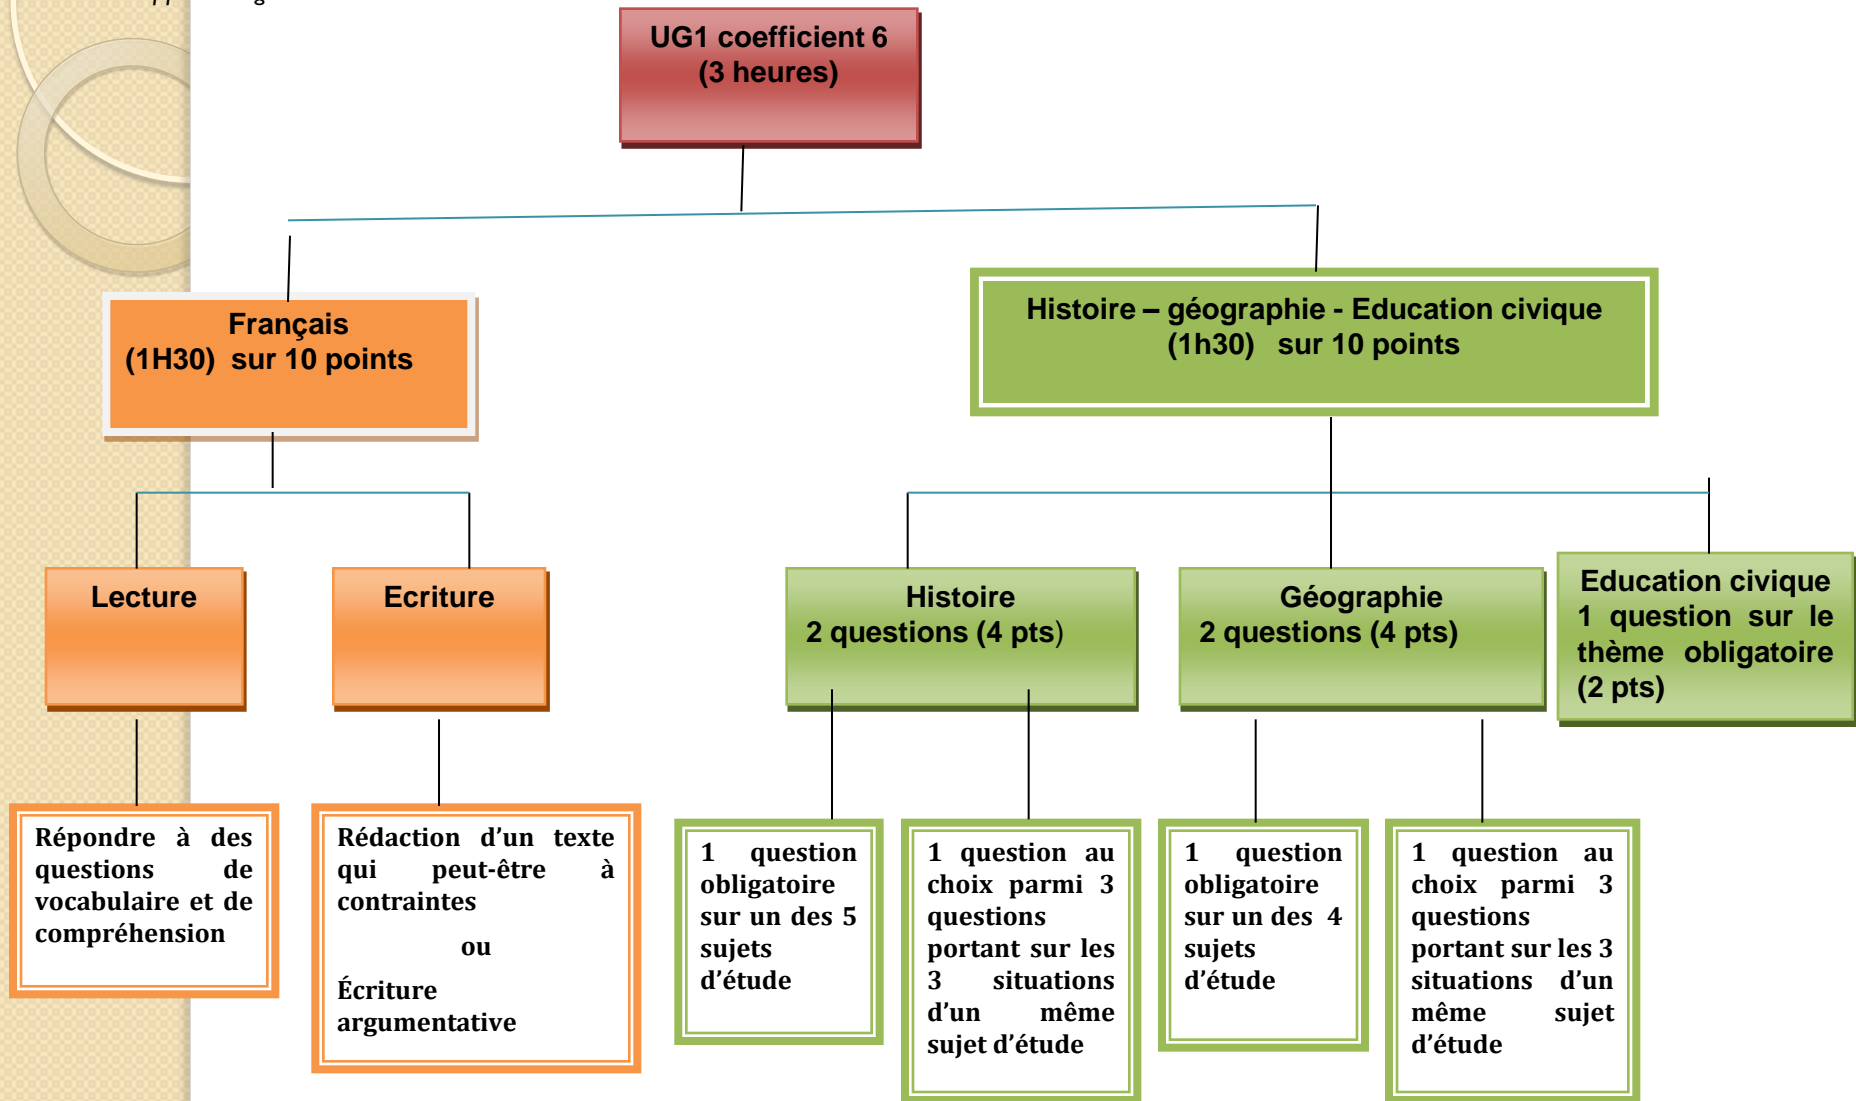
UG1 coefficient 6
(3 heures)

Français
(1H30) sur 10 points

Histoire – géographie - Education civique
(1h30) sur 10 points

Lecture

Ecriture

Histoire
2 questions (4 pts)

Géographie
2 questions (4 pts)

Education civique
1 question sur le thème obligatoire
(2 pts)

Répondre à des questions de vocabulaire et de compréhension

Rédaction d'un texte qui peut-être à contraintes

ou

Écriture argumentative

1 question obligatoire sur un des 5 sujets d'étude

1 question au choix parmi 3 questions portant sur les 3 situations d'un même sujet d'étude

1 question obligatoire sur un des 4 sujets d'étude

1 question au choix parmi 3 questions portant sur les 3 situations d'un même sujet d'étude